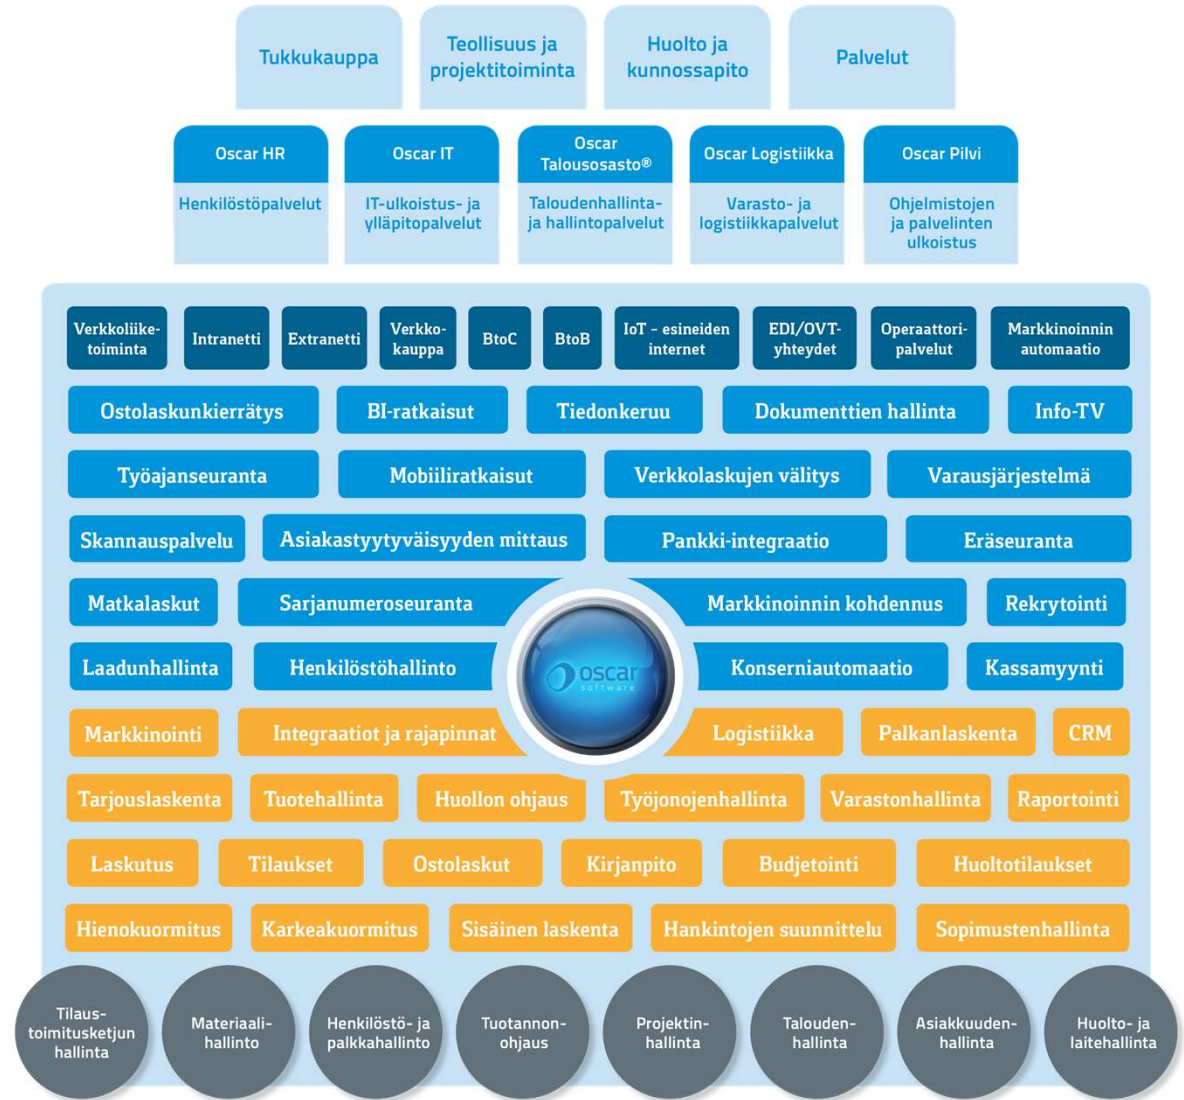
Tukkukauppa

Teollisuus ja projektitoiminta

Huolto ja kunnossapito

Palvelut

Oscar HR
Henkilöstöpalvelut

Oscar IT
IT-ulkoistus- ja ylläpitopalvelut

Oscar Talousosasto®
Taloudenhallinta- ja hallintopalvelut

Oscar Logistiikka
Varasto- ja logistiikkapalvelut

Oscar Pilvi
Ohjelmistojen ja palvelinten ulkoistus

Verkkoliiketoiminta | Intranetti | Extranetti | Verkkokauppa | BtoC | BtoB | IoT – esineiden internet | EDI/OVT-yhteydet | Operaattoripalvelut | Markkinoinnin automaatio

Ostolaskunkierrätys | BI-ratkaisut | Tiedonkeruu | Dokumenttien hallinta | Info-TV

Työajanseuranta | Mobiiliratkaisut | Verkkolaskujen välitys | Varausjärjestelmä

Skannauspalvelu | Asiakastyytyväisyyden mittaus | Pankki-integraatio | Eräseuranta

Matkalaskut | Sarjanumeroseuranta | Markkinoinnin kohdennus | Rekrytointi

Laadunhallinta | Henkilöstöhallinto | oscar software | Konserniautomaatio | Kassamyynti

Markkinointi | Integraatiot ja rajapinnat | Logistiikka | Palkanlaskenta | CRM

Tarjouslaskenta | Tuotehallinta | Huollon ohjaus | Työjonojenhallinta | Varastonhallinta | Raportointi

Laskutus | Tilaukset | Ostolaskut | Kirjanpito | Budjetointi | Huoltotilaukset

Hienokuormitus | Karkeakuormitus | Sisäinen laskenta | Hankintojen suunnittelu | Sopimustenhallinta

Tilaus-toimitusketjun hallinta | Materiaalihallinto | Henkilöstö- ja palkkahallinto | Tuotannon-ohjaus | Projektinhallinta | Taloudenhallinta | Asiakkuudenhallinta | Huolto- ja laitehallinta